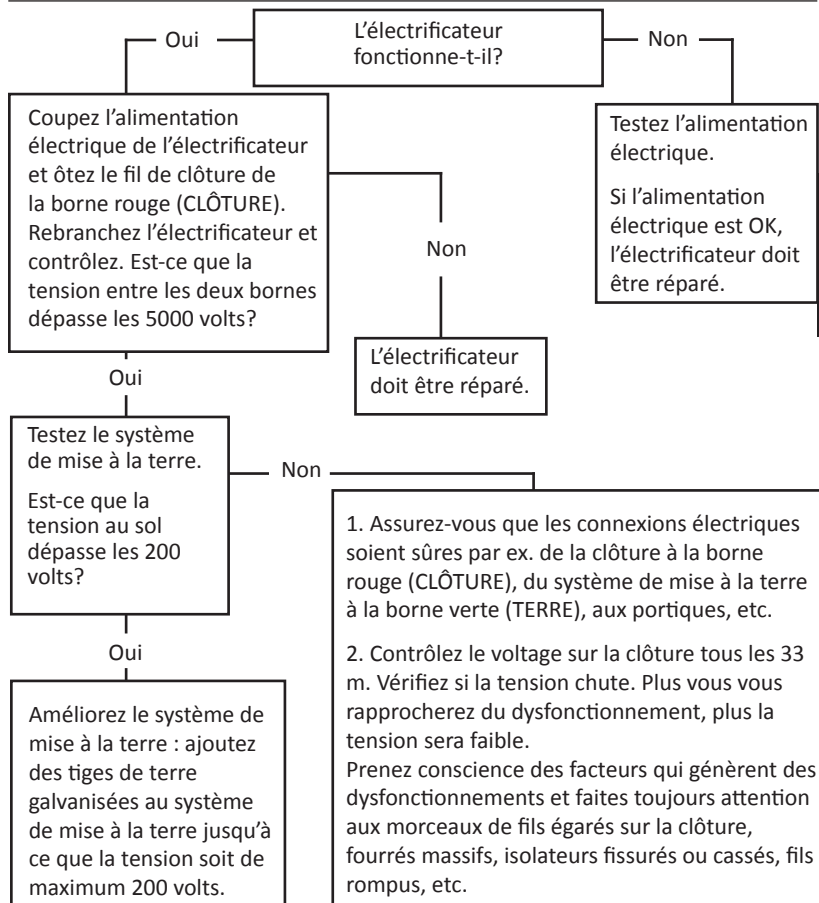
L'électrificateur fonctionne-t-il?

Oui

Non

Coupez l'alimentation électrique de l'électrificateur et ôtez le fil de clôture de la borne rouge (CLÔTURE). Rebranchez l'électrificateur et contrôlez. Est-ce que la tension entre les deux bornes dépasse les 5000 volts?

Testez l'alimentation électrique.

Si l'alimentation électrique est OK, l'électrificateur doit être réparé.

Non

L'électrificateur doit être réparé.

Oui

Testez le système de mise à la terre.

Est-ce que la tension au sol dépasse les 200 volts?

Non

1. Assurez-vous que les connexions électriques soient sûres par ex. de la clôture à la borne rouge (CLÔTURE), du système de mise à la terre à la borne verte (TERRE), aux portiques, etc.

2. Contrôlez le voltage sur la clôture tous les 33 m. Vérifiez si la tension chute. Plus vous vous rapprocherez du dysfonctionnement, plus la tension sera faible.
Prenez conscience des facteurs qui génèrent des dysfonctionnements et faites toujours attention aux morceaux de fils égarés sur la clôture, fourrés massifs, isolateurs fissurés ou cassés, fils rompus, etc.

Oui

Améliorez le système de mise à la terre : ajoutez des tiges de terre galvanisées au système de mise à la terre jusqu'à ce que la tension soit de maximum 200 volts.